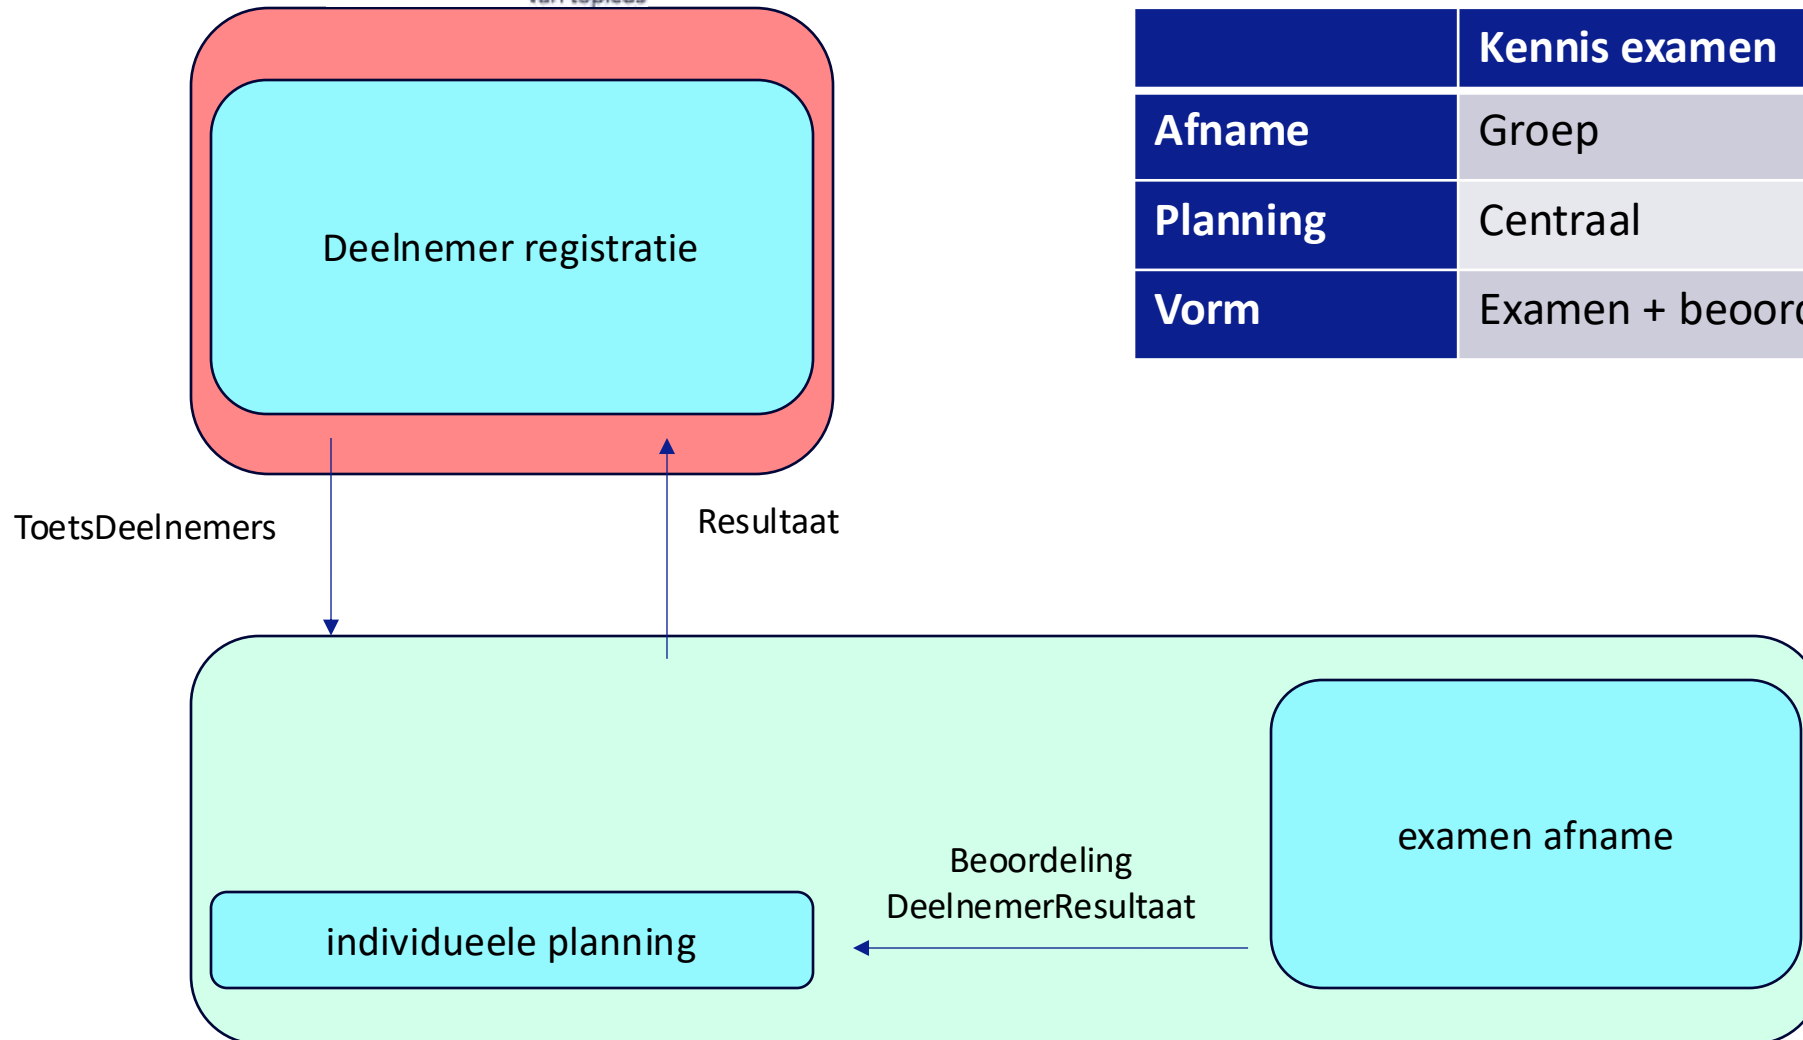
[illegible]

Deelnemer registratie

| | Kennis examen |
|---|---|
| Afname | Groep |
| Planning | Centraal |
| Vorm | Examen + beoor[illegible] |

ToetsDeelnemers

Resultaat

examen afname

Beoordeling
DeelnemerResultaat

individueele planning